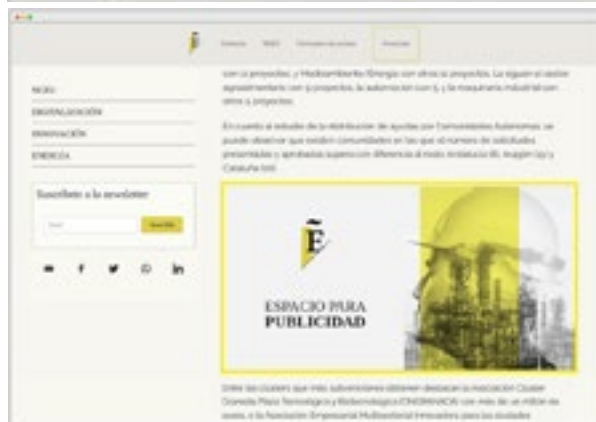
INICIO

DIGITALIZACIÓN

INNOVACIÓN

ENERGÍA

Suscríbete a la newsletter

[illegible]

Suscribir

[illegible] con 12 proyectos, y Medioambiente/Energía con otros 12 proyectos. Le siguen el sector agroalimentario con 9 proyectos, la automoción con 5 y la maquinaria industrial con otros 4 proyectos.

En cuanto al estudio de la distribución de ayudas por Comunidades Autónomas, se puede observar que existen comunidades en las que el número de solicitudes presentadas y aprobadas supera con diferencia al resto: Andalucía (8), Aragón (9) y Cataluña (10).

ESPACIO PARA
PUBLICIDAD

Entre las clusters que más subvenciones obtienen destacan la asociación Cluster Granada Plaza Tecnológica y Biotecnológica (ONGRANADA) con más de un millón de euros, o la Asociación Empresarial Multisectorial Innovadora para los ciudades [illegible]